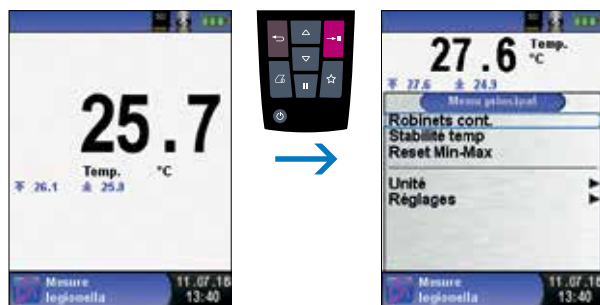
25.7

Temp. °C

26.1 25.8

Mesure legionella

11.07.16 13:40

27.6 Temp. °C

27.6 24.9

Menu principal

Robinets cont.

Stabilité temp

Reset Min-Max

Unité

Réglages

Mesure legionella

11.07.16 13:40